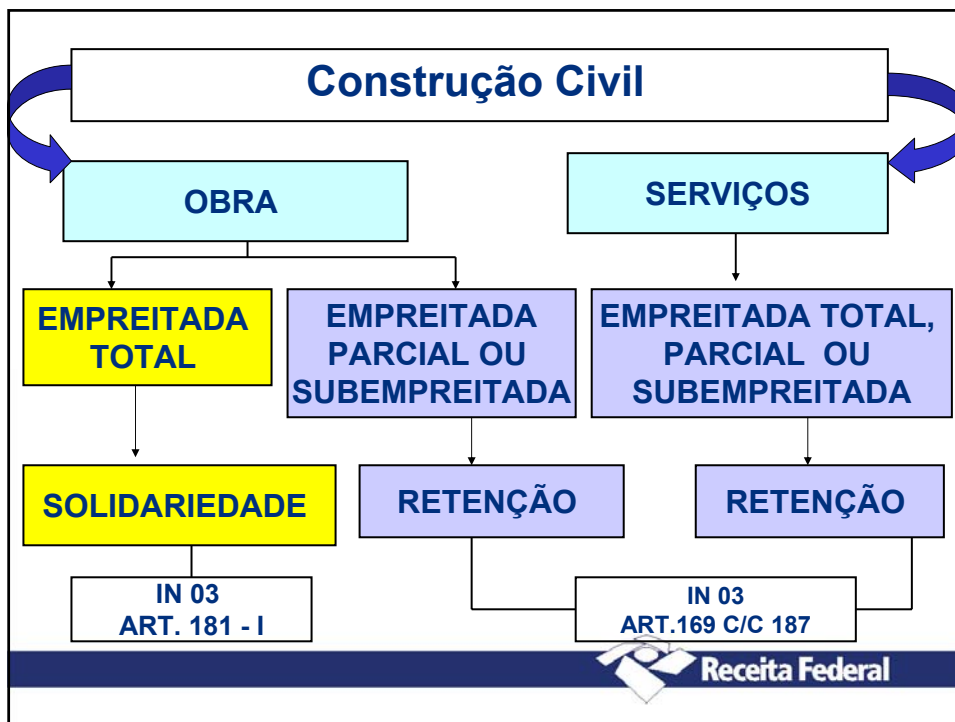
Construção Civil

OBRA

SERVIÇOS

EMPREITADA TOTAL

EMPREITADA PARCIAL OU SUBEMPREITADA

EMPREITADA TOTAL, PARCIAL OU SUBEMPREITADA

SOLIDARIEDADE

RETENÇÃO

RETENÇÃO

IN 03
ART. 181 - I

IN 03
ART.169 C/C 187

Receita Federal